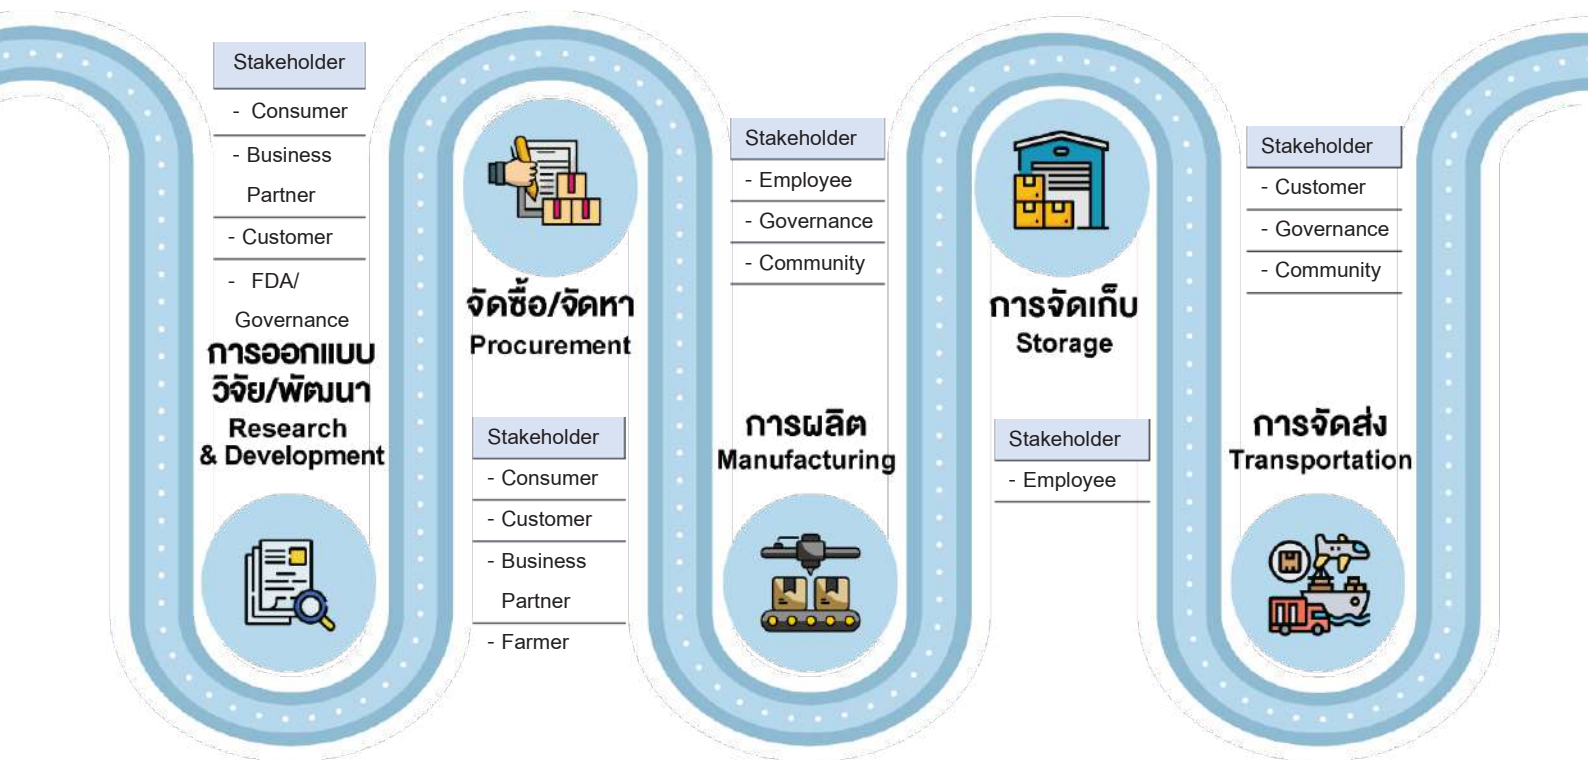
Stakeholder
- Consumer
- Business Partner
- Customer
- FDA/ Governance

การออกแบบ วิจัย/พัฒนา
Research & Development

จัดซื้อ/จัดหา
Procurement

Stakeholder
- Consumer
- Customer
- Business Partner
- Farmer

Stakeholder
- Employee
- Governance
- Community

การผลิต
Manufacturing

การจัดเก็บ
Storage

Stakeholder
- Employee

Stakeholder
- Customer
- Governance
- Community

การจัดส่ง
Transportation